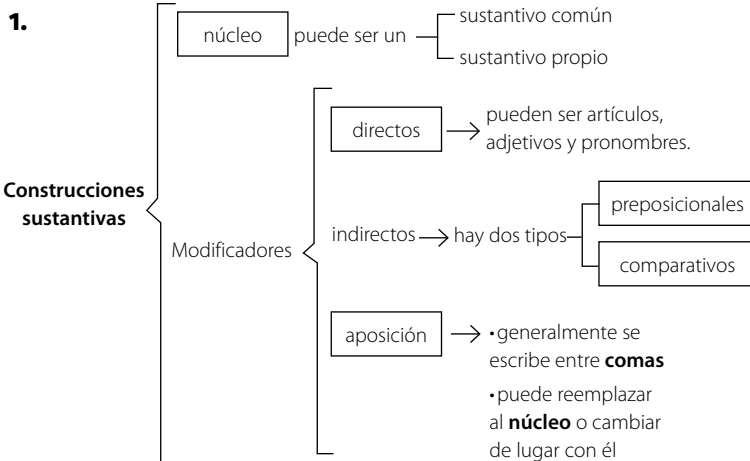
1.

Construcciones sustantivas

núcleo puede ser un sustantivo común
sustantivo propio

Modificadores

directos → pueden ser artículos, adjetivos y pronombres.

indirectos → hay dos tipos preposicionales
comparativos

aposición → • generalmente se escribe entre **comas**
• puede reemplazar al **núcleo** o cambiar de lugar con él